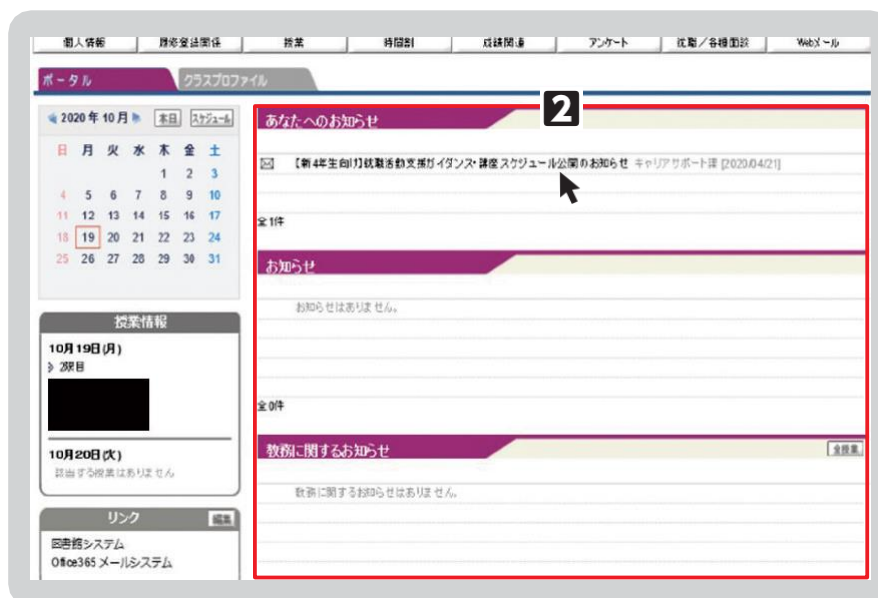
個人情報 | 履修登録関係 | 授業 | 時間割 | 成績関連 | アンケート | 就職／各種面談 | Webメール

ポータル
クラスプロファイル

2020年10月 本日 スケジュール

| 日 | 月 | 火 | 水 | 木 | 金 | 土 |
|---|---|---|---|---|---|---|
| | | | | 1 | 2 | 3 |
| 4 | 5 | 6 | 7 | 8 | 9 | 10 |
| 11 | 12 | 13 | 14 | 15 | 16 | 17 |
| 18 | 19 | 20 | 21 | 22 | 23 | 24 |
| 25 | 26 | 27 | 28 | 29 | 30 | 31 |

授業情報
10月19日(月)
2限目

10月20日(火)
該当する授業はありません

リンク 編集
図書館システム
Office365 メールシステム

2
あなたへのお知らせ
【新4年生向け】就職活動支援ガイダンス・講座スケジュール公開のお知らせ キャリアサポート課 [2020/04/21]
全1件

お知らせ
お知らせはありません。
全0件

教務に関するお知らせ 全授業
教務に関するお知らせはありません。